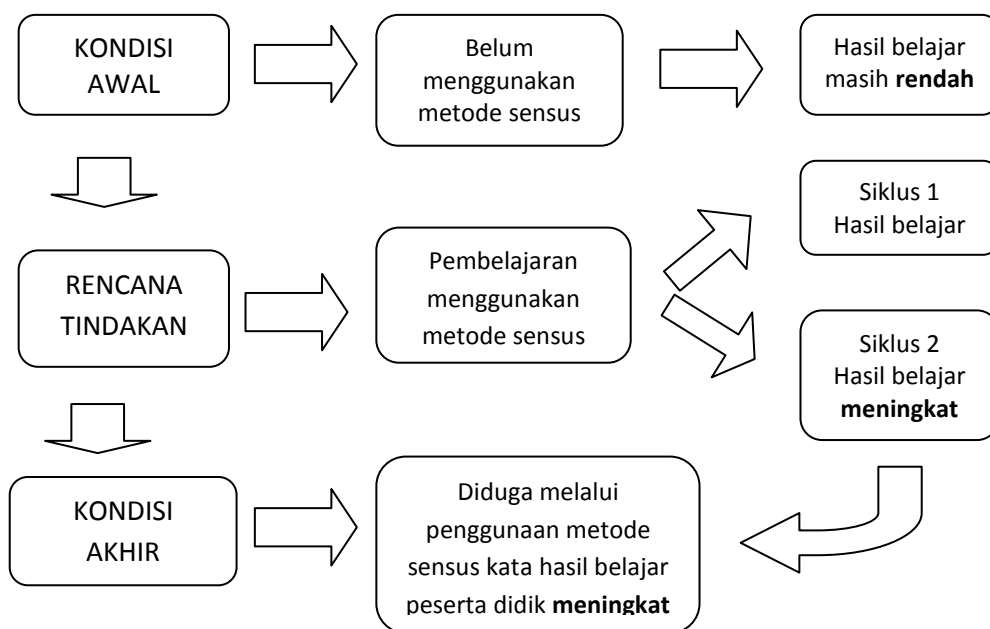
KONDISI AWAL

Belum menggunakan metode sensus

Hasil belajar masih **rendah**

RENCANA TINDAKAN

Pembelajaran menggunakan metode sensus

Siklus 1 Hasil belajar

Siklus 2 Hasil belajar **meningkat**

KONDISI AKHIR

Diduga melalui penggunaan metode sensus kata hasil belajar peserta didik **meningkat**